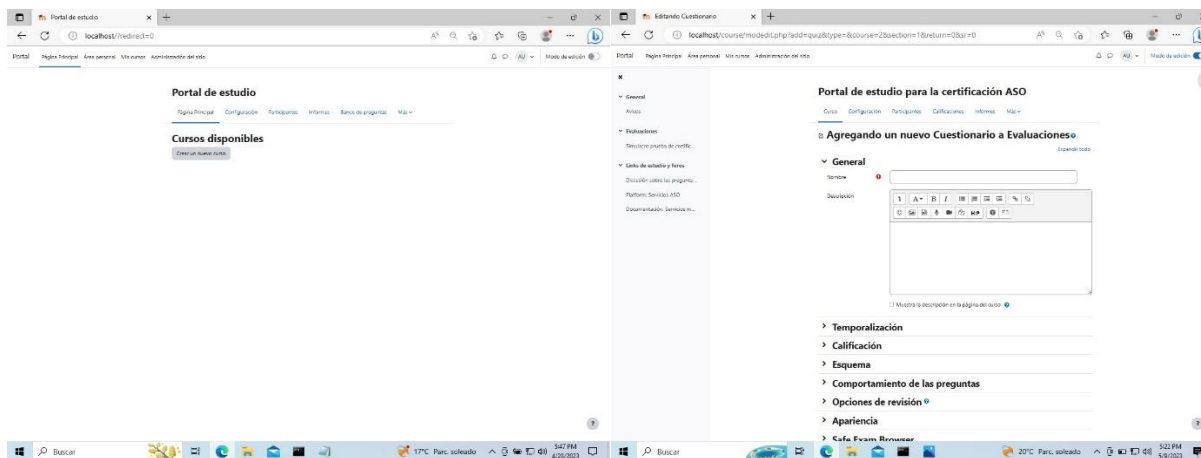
Portal de estudio

localhost/?redirect=0

Portal Página Principal Área personal Mis cursos Administración del sitio

AU Modo de edición

Portal de estudio

Página Principal Configuración Participantes Informes Banco de preguntas Más

Cursos disponibles

Crear un nuevo curso

?

Buscar

17°C Parc. soleado 5:47 PM 4/20/2023

Editando Cuestionario

localhost/course/modedit.php?add=quiz&type=&course=2&section=1&return=0&sr=0

Portal Página Principal Área personal Mis cursos Administración del sitio

AU Modo de edición

General
Avisos

Evaluaciones
Simulacro prueba de certific...

Links de estudio y foros
Discusión sobre las pregunta...
Platform: Servicios ASO
Documentación: Servicios m...

Portal de estudio para la certificación ASO

Curso Configuración Participantes Calificaciones Informes Más

Agregando un nuevo Cuestionario a Evaluaciones

Expandir todo

General

Nombre

Descripción

Muestra la descripción en la página del curso

Temporalización

Calificación

Esquema

Comportamiento de las preguntas

Opciones de revisión

Apariencia

Safe Exam Browser

Buscar

20°C Parc. soleado 5:22 PM 5/9/2023